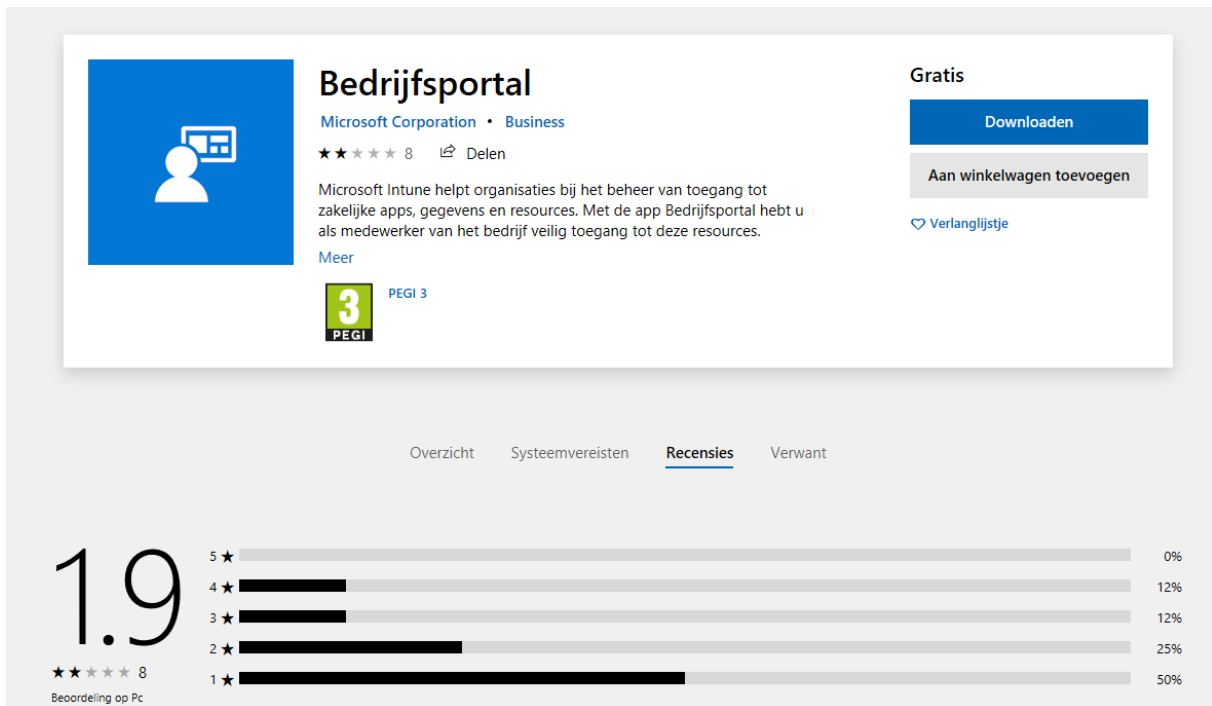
Bedrijfsportal

Microsoft Corporation • Business

★★★★★ 8 Delen

Microsoft Intune helpt organisaties bij het beheer van toegang tot zakelijke apps, gegevens en resources. Met de app Bedrijfsportal hebt u als medewerker van het bedrijf veilig toegang tot deze resources.

Meer

3 PEGI

PEGI 3

Gratis

Downloaden

Aan winkelwagen toevoegen

Verlanglijstje

Overzicht Systeemvereisten Recensies Verwant

1.9

★★★★★ 8

Beoordeling op Pc

| | |
|---|---|
| 5 ★ | 0% |
| 4 ★ | 12% |
| 3 ★ | 12% |
| 2 ★ | 25% |
| 1 ★ | 50% |